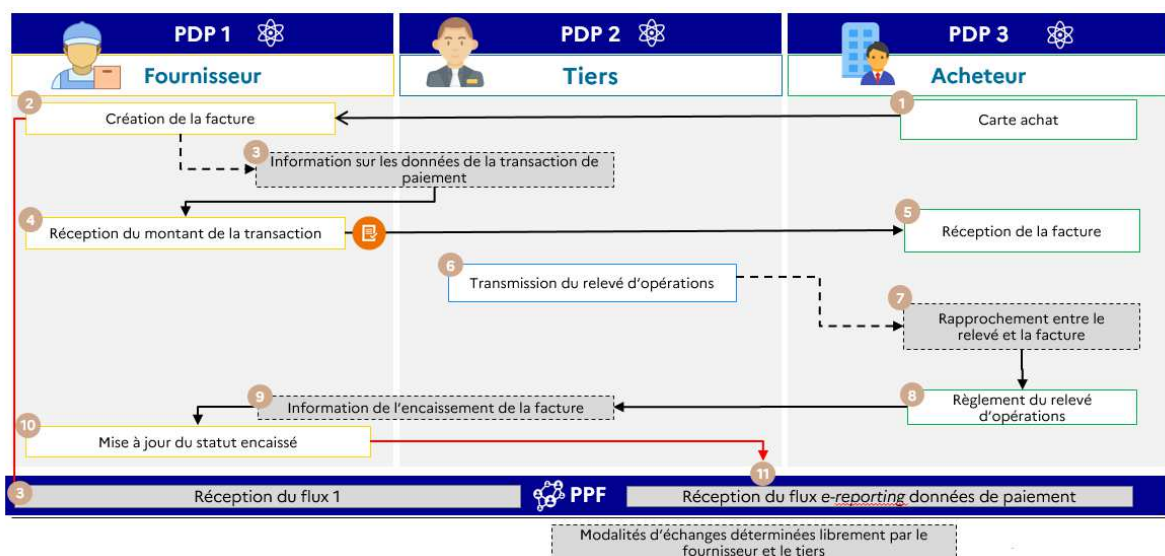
PDP 1

Fournisseur

PDP 2

Tiers

PDP 3

Acheteur

1 Carte achat

2 Création de la facture

3 Information sur les données de la transaction de paiement

4 Réception du montant de la transaction

5 Réception de la facture

6 Transmission du relevé d'opérations

7 Rapprochement entre le relevé et la facture

8 Règlement du relevé d'opérations

9 Information de l'encaissement de la facture

10 Mise à jour du statut encaissé

3 Réception du flux 1

PPF

11 Réception du flux e-reporting données de paiement

Modalités d'échanges déterminées librement par le fournisseur et le tiers